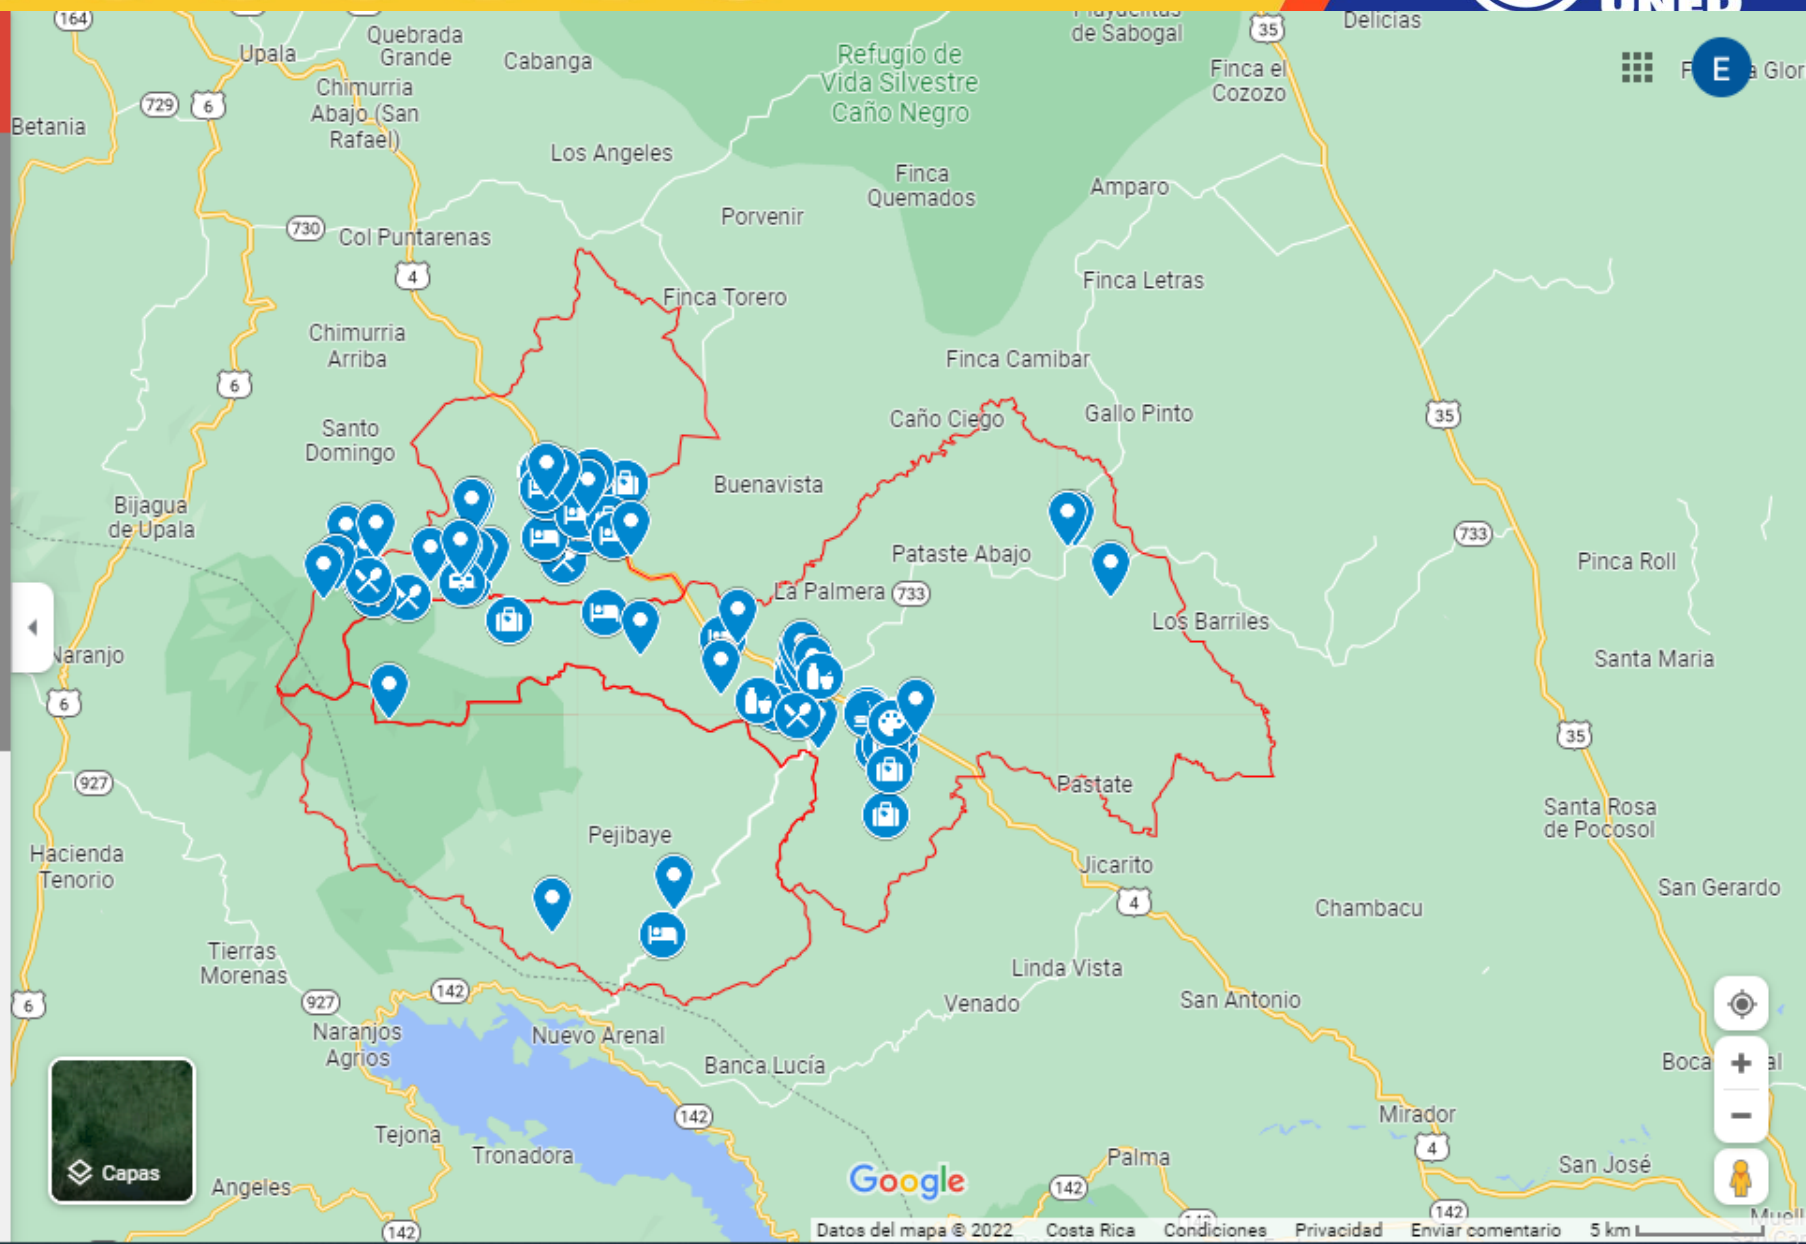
164
Upala
Quebrada Grande
Cabanga
de Sabogal
35
Delicias
Refugio de Vida Silvestre Caño Negro
Finca el Cozozo
E
Betania
729
6
Chimurria Abajo (San Rafael)
Los Angeles
Finca Quemados
Amparo
Porvenir
730
Col Puntarenas
4
Finca Torero
Finca Letras
Chimurria Arriba
6
Finca Cambiar
Caño Ciego
Gallo Pinto
35
Santo Domingo
Buenavista
Bijagua de Upala
733
Pataste Abajo
Pinca Roll
La Palmera
733
Los Barriles
Naranjo
Santa Maria
6
35
Pastate
927
Santa Rosa de Pocosol
Hacienda Tenorio
Pejibaye
Jicarito
San Gerardo
4
Chambacu
Tierras Morenas
Linda Vista
6
927
142
Venado
San Antonio
Naranjos Agrios
Nuevo Arenal
Banca Lucía
Boca
142
Mirador
Tejona
4
Tronadora
Palma
San José
Capas
Angeles
Google
142
142
142
Datos del mapa © 2022
Costa Rica
Condiciones
Privacidad
Enviar comentario
5 km